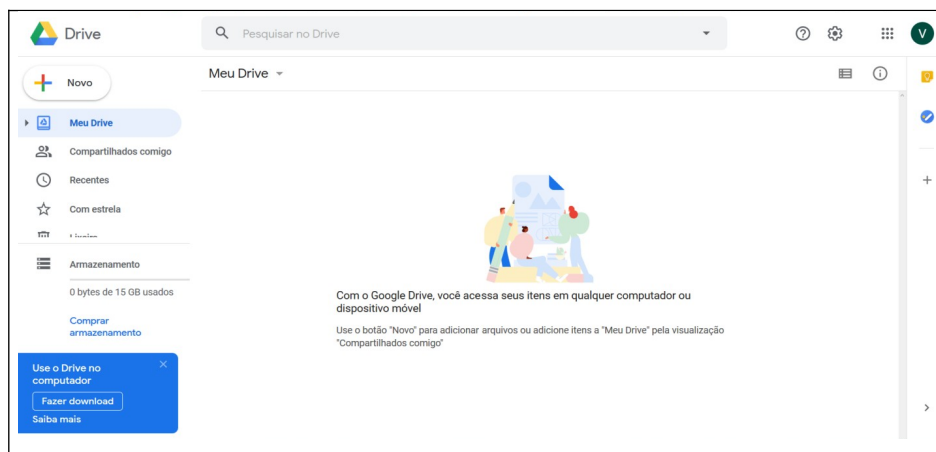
Drive

Pesquisar no Drive

V

Novo

Meu Drive

Meu Drive

Compartilhados comigo

Recentes

Com estrela

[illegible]

Armazenamento

0 bytes de 15 GB usados

Comprar armazenamento

Use o Drive no computador

Fazer download

Saiba mais

Com o Google Drive, você acessa seus itens em qualquer computador ou dispositivo móvel

Use o botão "Novo" para adicionar arquivos ou adicione itens a "Meu Drive" pela visualização "Compartilhados comigo"